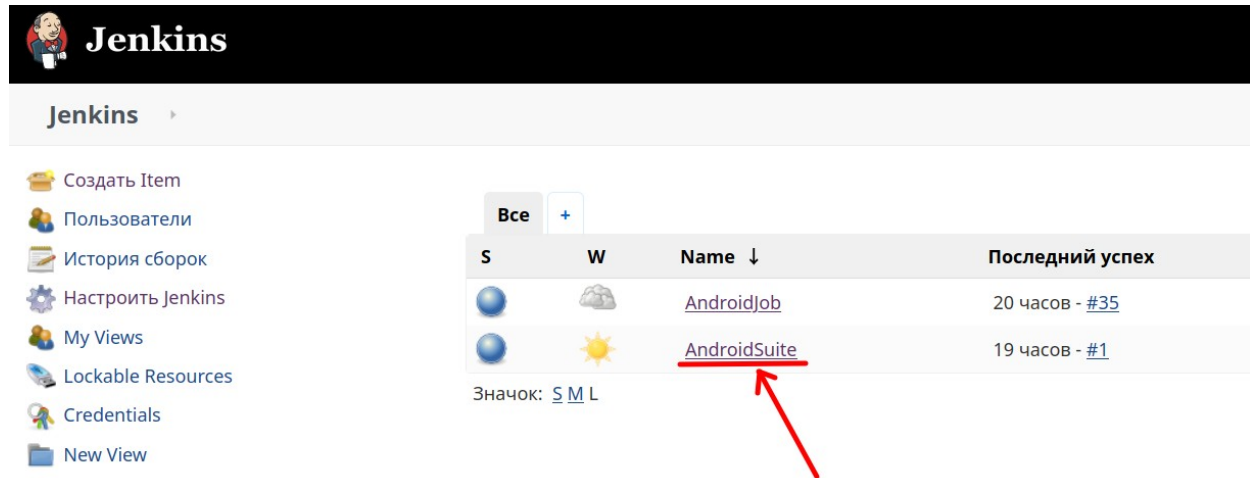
Jenkins

Jenkins

Создать Item
Пользователи
История сборок
Настроить Jenkins
My Views
Lockable Resources
Credentials
New View

Все +

| S | W | Name ↓ | Последний успех |
|---|---|---|---|
| | | AndroidJob | 20 часов - #35 |
| | | AndroidSuite | 19 часов - #1 |

Значок: S M L